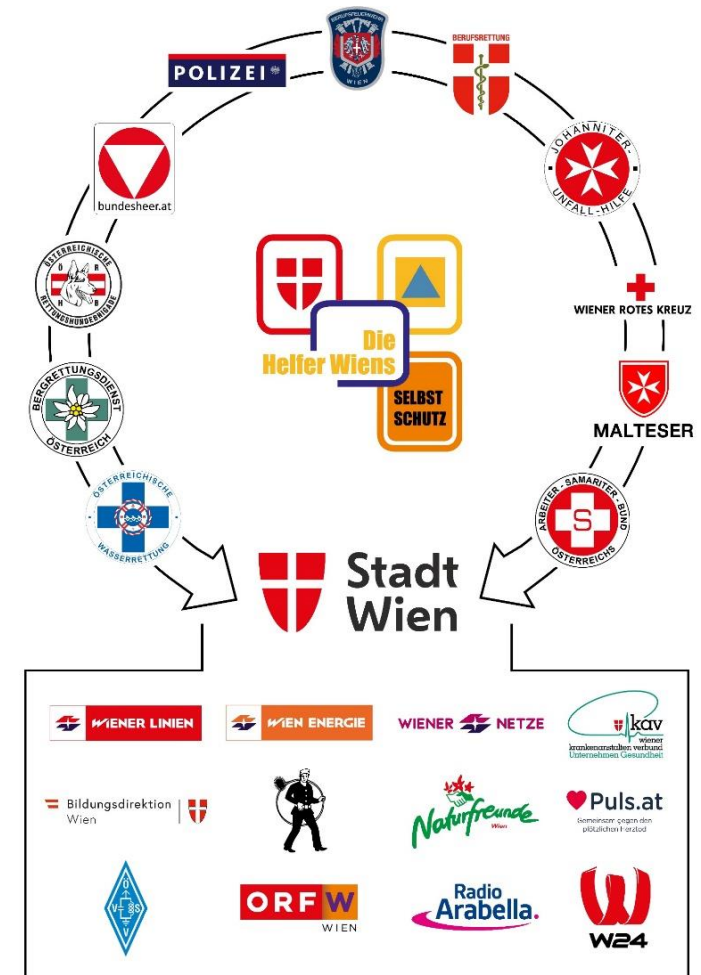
BERUFSFEUERWEHR
WIEN

POLIZEI

BERUFSRETTUNG

bundesheer.at

JOHANNITER-UNFALL-HILFE

ÖSTERREICHISCHE RETTUNGSHUNDEBRIGADE
ÖRHB

Die
Helfer Wiens

SELBST
SCHUTZ

WIENER ROTES KREUZ

BERGRETTUNGSDIENST ÖSTERREICH

MALTESER

ÖSTERREICHISCHE WASSERRETTUNG

ARBEITER-SAMARITER-BUND ÖSTERREICHS
S

Stadt
Wien

WIENER LINIEN

WIEN ENERGIE

WIENER NETZE

kav
wiener krankenanstaltenverbund
Unternehmen Gesundheit

Bildungsdirektion
Wien

Naturfreunde
Wien

Puls.at
Gemeinsam gegen den plötzlichen Herztod

ÖVSV

ORF W
WIEN

Radio
Arabella.

W24